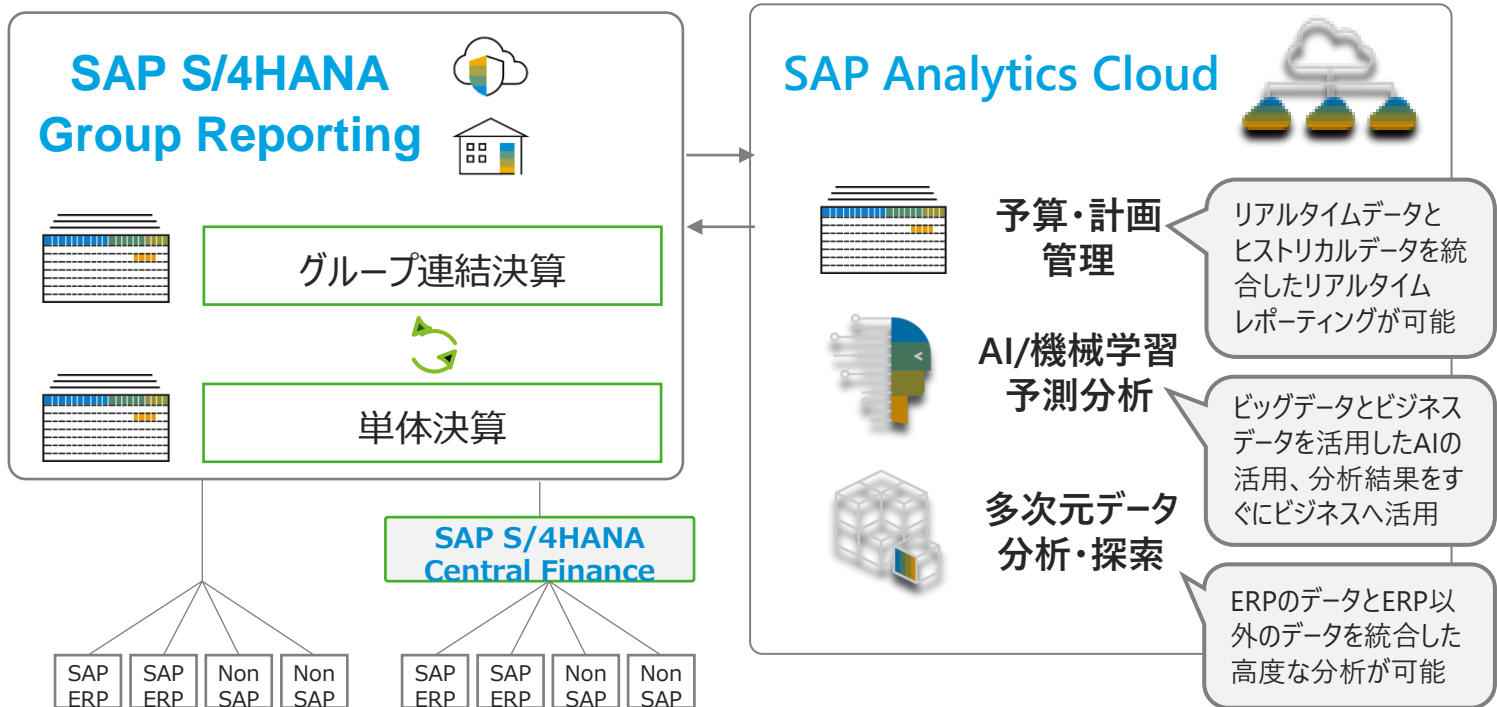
SAP S/4HANA
Group Reporting

グループ連結決算

単体決算

SAP S/4HANA
Central Finance

SAP ERP | SAP ERP | Non SAP | Non SAP

SAP ERP | SAP ERP | Non SAP | Non SAP

SAP Analytics Cloud

予算・計画管理

リアルタイムデータとヒストリカルデータを統合したリアルタイムレポーティングが可能

AI/機械学習予測分析

ビッグデータとビジネスデータを活用したAIの活用、分析結果をすぐにビジネスへ活用

多次元データ分析・探索

ERPのデータとERP以外のデータを統合した高度な分析が可能